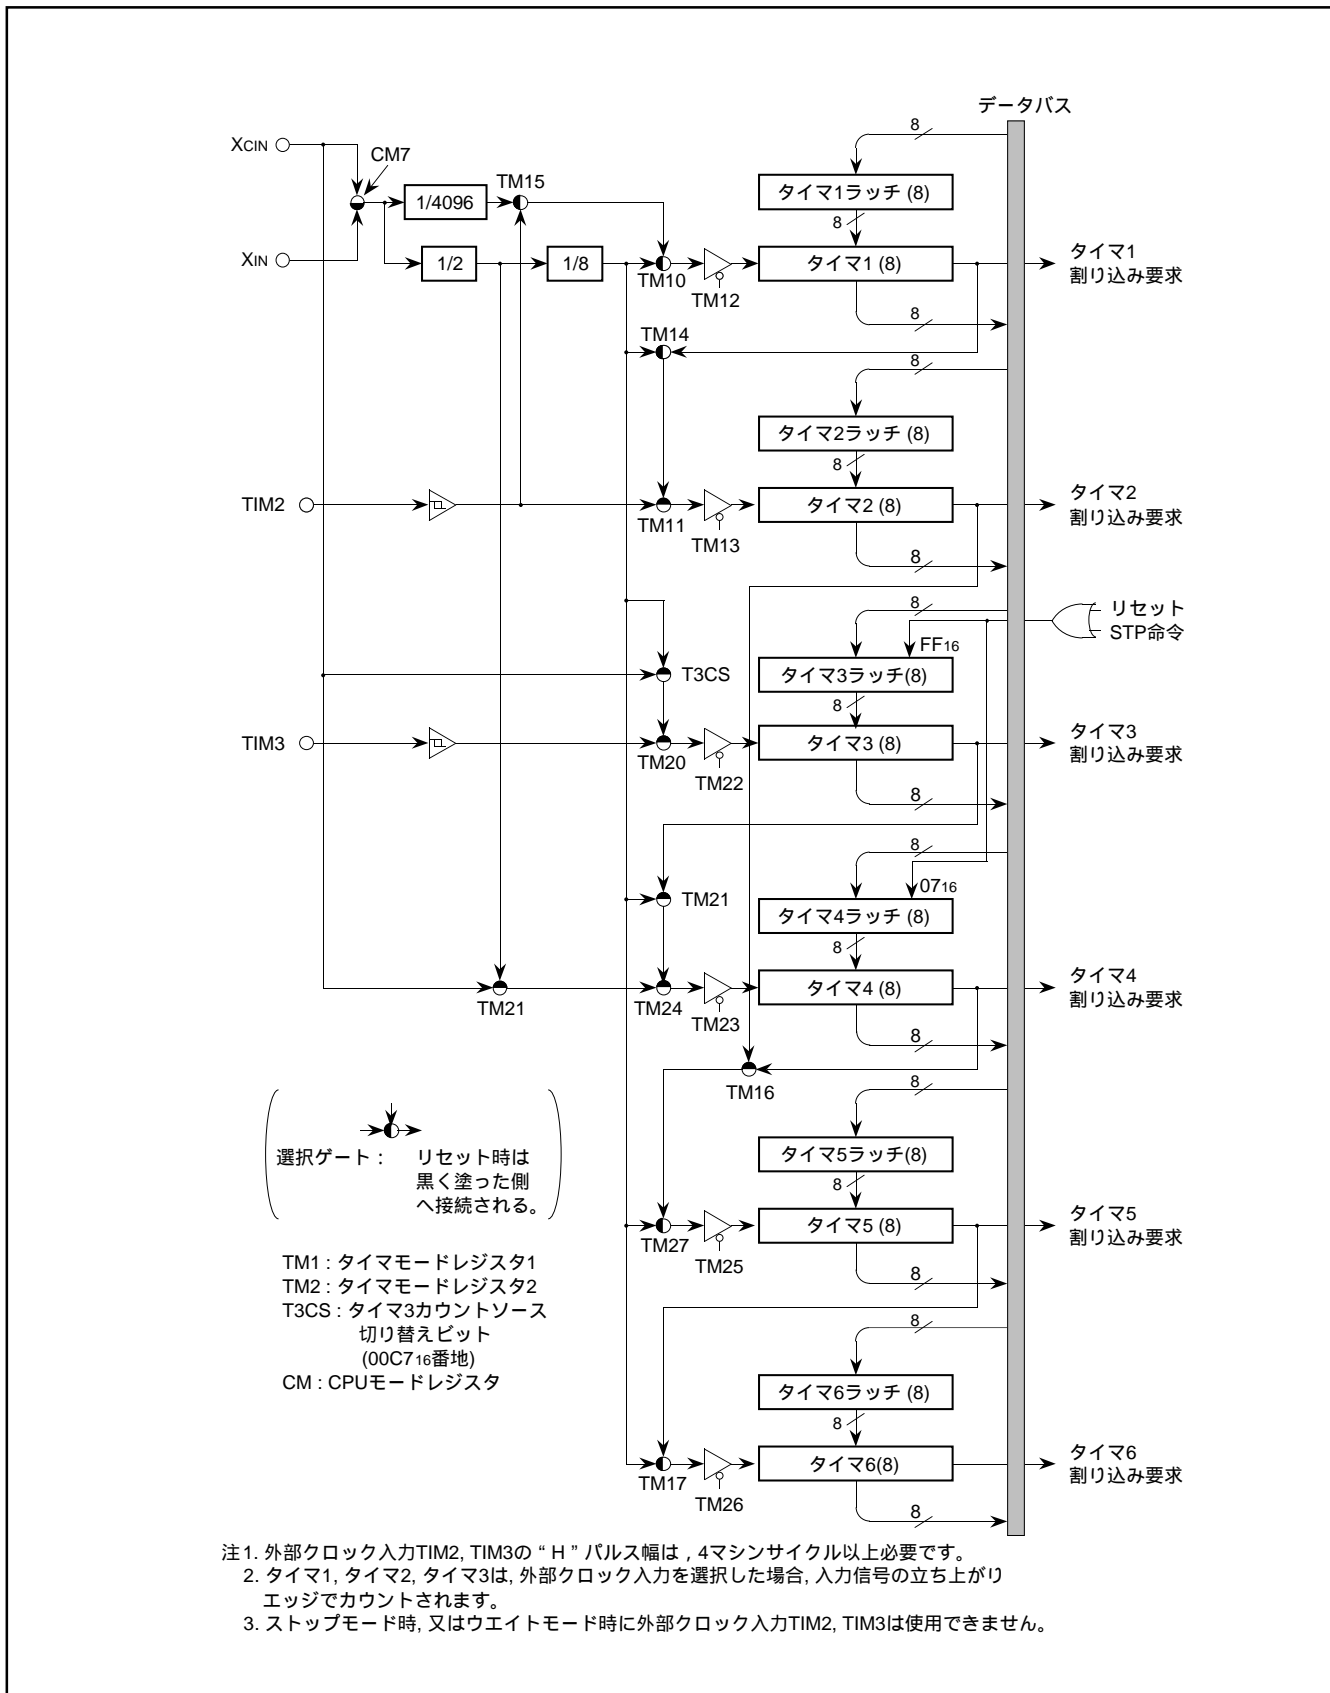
データバス

XCIN
CM7
1/4096
TM15
XIN
1/2
1/8
TM10
TM12
タイマ1ラッチ (8)
8
タイマ1 (8)
8
8
タイマ1
割り込み要求
TM14
8
タイマ2ラッチ (8)
8
TIM2
TM11
TM13
タイマ2 (8)
8
タイマ2
割り込み要求
8
リセット
STP命令
FF$_{16}$
T3CS
タイマ3ラッチ(8)
8
TIM3
TM20
TM22
タイマ3 (8)
8
タイマ3
割り込み要求
8
07$_{16}$
TM21
タイマ4ラッチ (8)
8
TM21
TM24
TM23
タイマ4 (8)
8
タイマ4
割り込み要求
TM16
8
タイマ5ラッチ(8)
8
TM27
TM25
タイマ5 (8)
8
タイマ5
割り込み要求
8
タイマ6ラッチ (8)
8
TM17
TM26
タイマ6(8)
8
タイマ6
割り込み要求

選択ゲート： リセット時は黒く塗った側へ接続される。

TM1 : タイマモードレジスタ1
TM2 : タイマモードレジスタ2
T3CS : タイマ3カウントソース切り替えビット (00C7$_{16}$番地)
CM : CPUモードレジスタ

注1. 外部クロック入力TIM2, TIM3の“ H ”パルス幅は，4マシンサイクル以上必要です。
2. タイマ1, タイマ2, タイマ3は, 外部クロック入力を選択した場合, 入力信号の立ち上がりエッジでカウントされます。
3. ストップモード時, 又はウエイトモード時に外部クロック入力TIM2, TIM3は使用できません。